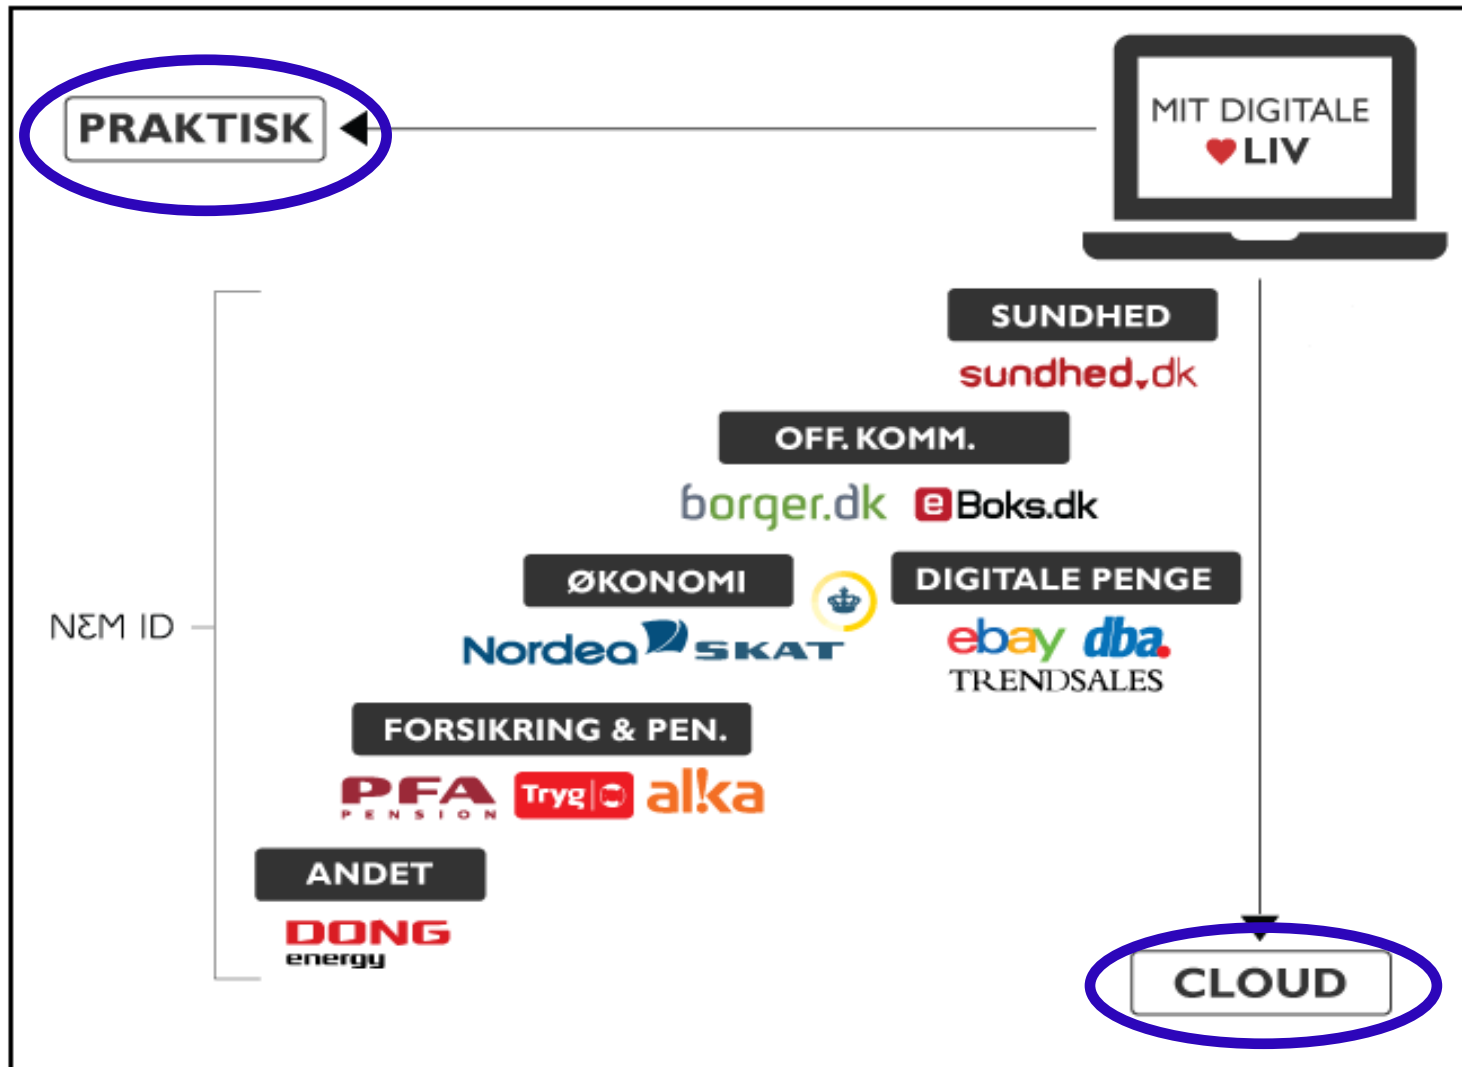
PRAKTISK

MIT DIGITALE
♥LIV

SUNDHED
sundhed.dk

OFF. KOMM.
borger.dk eBoks.dk

ØKONOMI
Nordea SKAT

DIGITALE PENGE
ebay dba
TRENDSALES

NEM ID

FORSIKRING & PEN.
PFA PENSION Tryg alka

ANDET
DONG energy

CLOUD